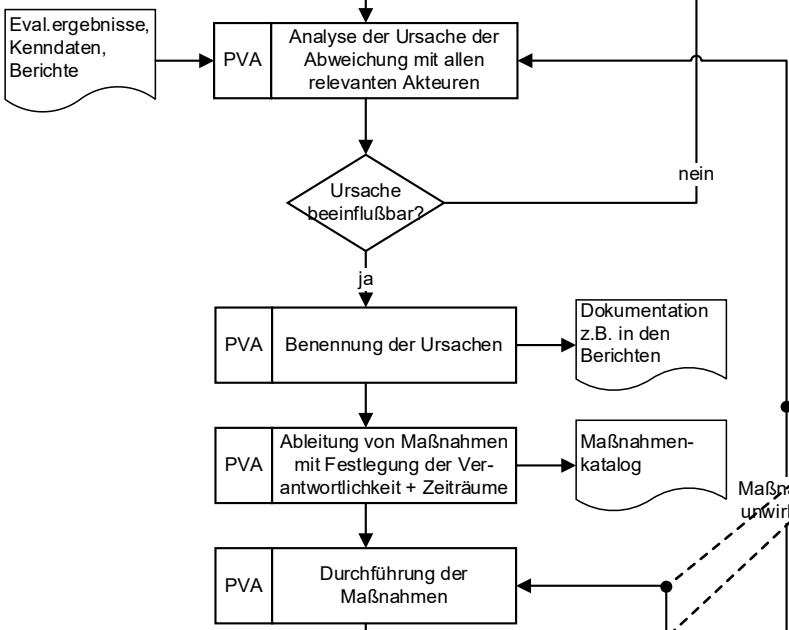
Eval.ergebnisse, Kenndaten, Berichte

PVA

Analyse der Ursache der Abweichung mit allen relevanten Akteuren

Ursache beeinflußbar?

nein

ja

PVA

Benennung der Ursachen

Dokumentation z.B. in den Berichten

PVA

Ableitung von Maßnahmen mit Festlegung der Verantwortlichkeit + Zeiträume

Maßnahmenkatalog

Maßn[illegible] unwirk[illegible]

PVA

Durchführung der Maßnahmen